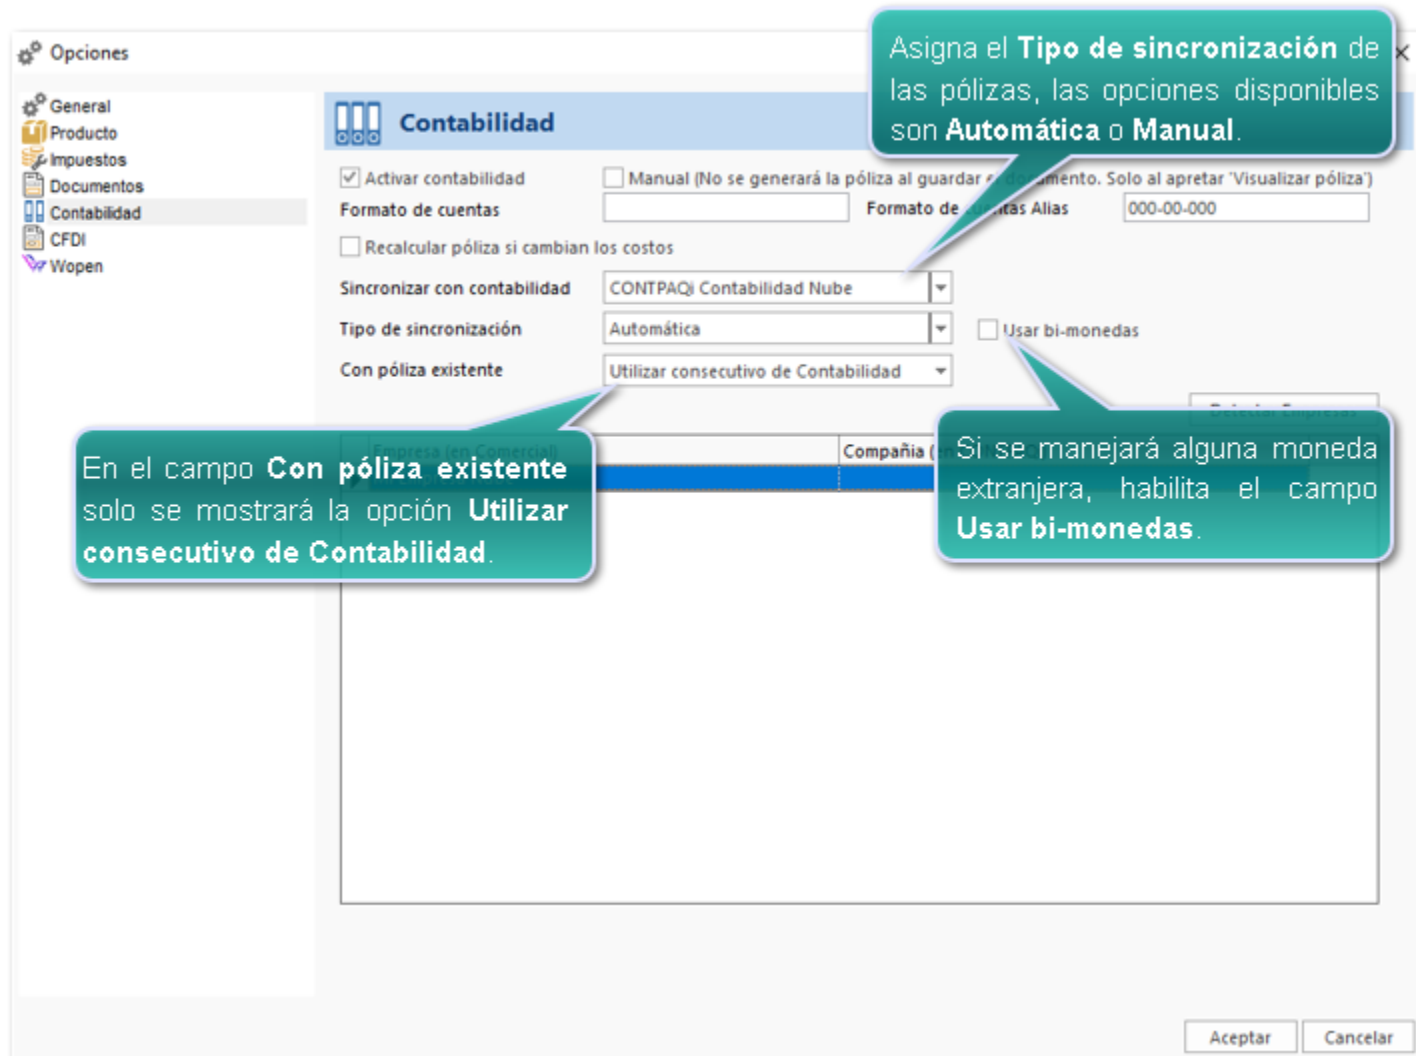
Opciones

General
Producto
Impuestos
Documentos
Contabilidad
CFDI
Wopen

Contabilidad

Asigna el **Tipo de sincronización** de las pólizas, las opciones disponibles son **Automática** o **Manual**.

Activar contabilidad
Manual (No se generará la póliza al guardar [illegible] documento. Solo al apretar 'Visualizar póliza')
Formato de cuentas
Formato de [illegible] Alias
000-00-000
Recalcular póliza si cambian los costos
Sincronizar con contabilidad
CONTPAQi Contabilidad Nube
Tipo de sincronización
Automática
Usar bi-monedas
Con póliza existente
Utilizar consecutivo de Contabilidad

En el campo **Con póliza existente** solo se mostrará la opción **Utilizar consecutivo de Contabilidad**.

Compañía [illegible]

Si se manejará alguna moneda extranjera, habilita el campo **Usar bi-monedas**.

Aceptar
Cancelar